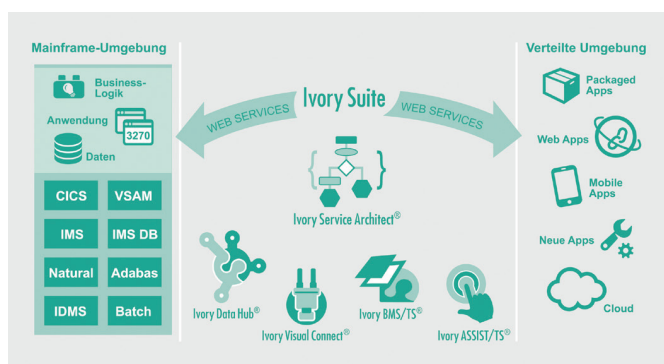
Mainframe-Umgebung

Business-Logik

Anwendung

3270

Daten

| CICS | VSAM |
|---|---|
| IMS | IMS DB |
| Natural | Adabas |
| IDMS | Batch |

WEB SERVICES

Ivory Suite

WEB SERVICES

Ivory Service Architect®

Ivory Data Hub®

Ivory Visual Connect®

Ivory BMS/TS®

Ivory ASSIST/TS®

Verteilte Umgebung

Packaged Apps

Web Apps

Mobile Apps

Neue Apps

Cloud